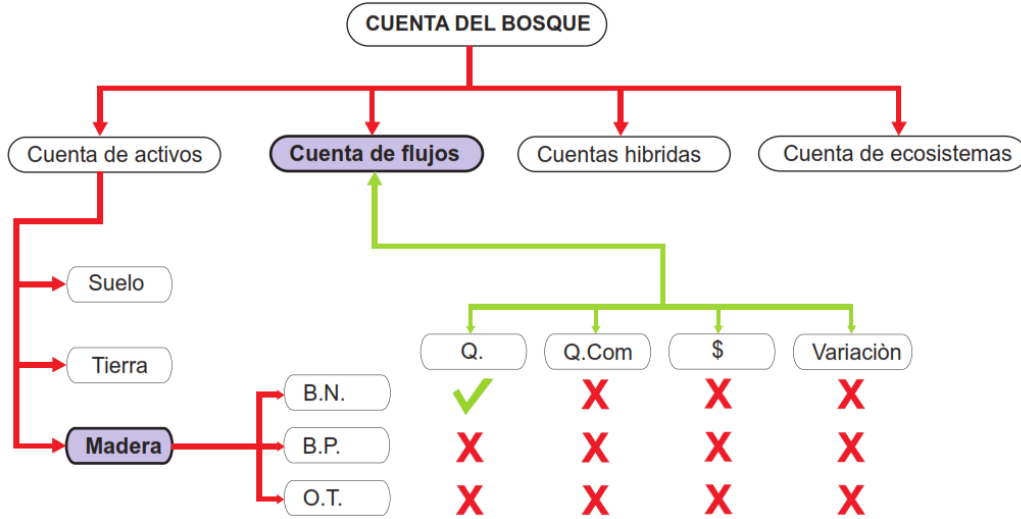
CUENTA DEL BOSQUE

Cuenta de activos

Cuenta de flujos

Cuentas hibridas

Cuenta de ecosistemas

Suelo

Tierra

Madera

B.N.

B.P.

O.T.

| Q. | Q.Com | \$ | Variaciòn |
|---|---|---|---|
| ✓ | X | X | X |
| X | X | X | X |
| X | X | X | X |